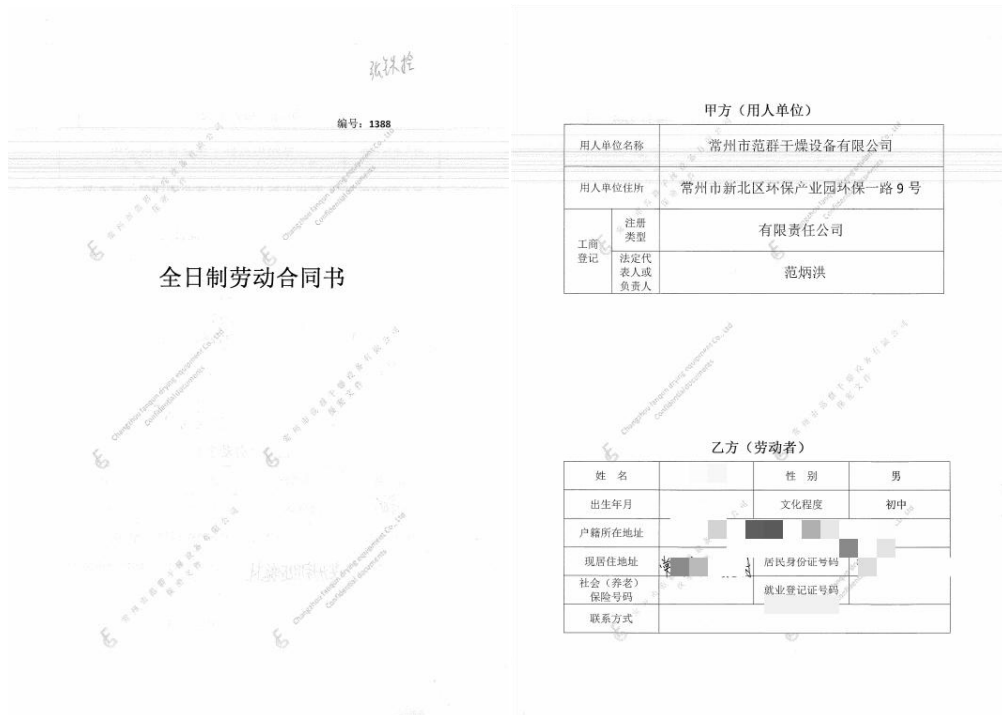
张林栓

编号：1388

全日制劳动合同书

甲方（用人单位）

| 用人单位名称 | | 常州市范群干燥设备有限公司 |
|---|---|---|
| 用人单位住所 | | 常州市新北区环保产业园环保一路 9 号 |
| 工商登记 | 注册类型 | 有限责任公司 |
| | 法定代表人或负责人 | 范炳洪 |

乙方（劳动者）

| 姓 名 | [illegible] | 性 别 | 男 |
|---|---|---|---|
| 出生年月 | | 文化程度 | 初中 |
| 户籍所在地址 | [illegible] | | |
| 现居住地址 | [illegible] | 居民身份证号码 | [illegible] |
| 社会（养老）保险号码 | | 就业登记证号码 | |
| 联系方式 | | | |